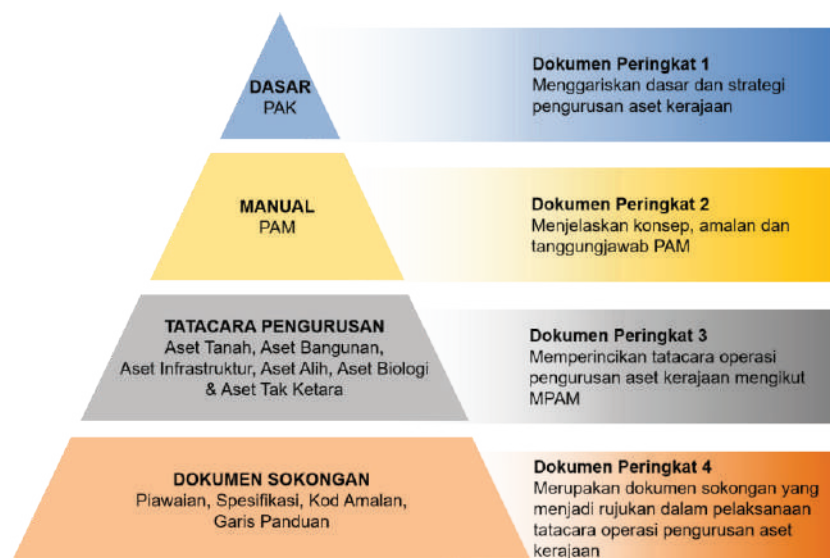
DASAR
PAK

Dokumen Peringkat 1
Menggariskan dasar dan strategi pengurusan aset kerajaan

MANUAL
PAM

Dokumen Peringkat 2
Menjelaskan konsep, amalan dan tanggungjawab PAM

TATACARA PENGURUSAN
Aset Tanah, Aset Bangunan, Aset Infrastruktur, Aset Alih, Aset Biologi & Aset Tak Ketara

Dokumen Peringkat 3
Memperincikan tatacara operasi pengurusan aset kerajaan mengikut MPAM

DOKUMEN SOKONGAN
Piawaian, Spesifikasi, Kod Amalan, Garis Panduan

Dokumen Peringkat 4
Merupakan dokumen sokongan yang menjadi rujukan dalam pelaksanaan tatacara operasi pengurusan aset kerajaan